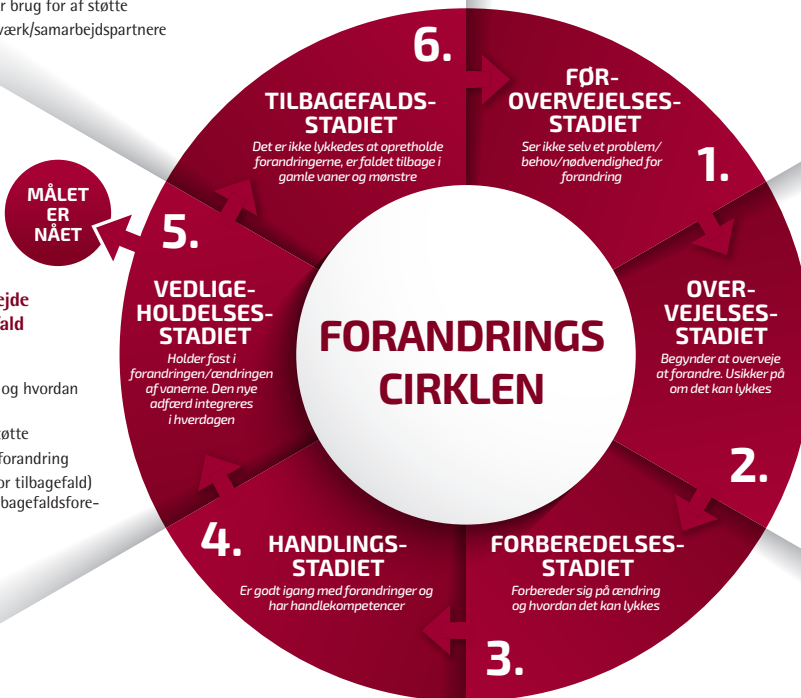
r brug for af støtte
værk/samarbejdspartnere

ejde
ald

og hvordan

øtte
forandring
or tilbagefald)
bagefaldsfore-

6.

TILBAGEFALDS-STADIET
Det er ikke lykkedes at opretholde forandringerne, er faldet tilbage i gamle vaner og mønstre

FØR-OVERVEJELSES-STADIET
Ser ikke selv et problem/behov/nødvendighed for forandring

1.

MÅLET ER NÅET

5.

VEDLIGE-HOLDELSES-STADIET
Holder fast i forandringen/ændringen af vanerne. Den nye adfærd integreres i hverdagen

FORANDRINGS CIRKLEN

OVER-VEJELSES-STADIET
Begynder at overveje at forandre. Usikker på om det kan lykkes

2.

4.

HANDLINGS-STADIET
Er godt igang med forandringer og har handlekompetencer

FORBEREDELSES-STADIET
Forbereder sig på ændring og hvordan det kan lykkes

3.